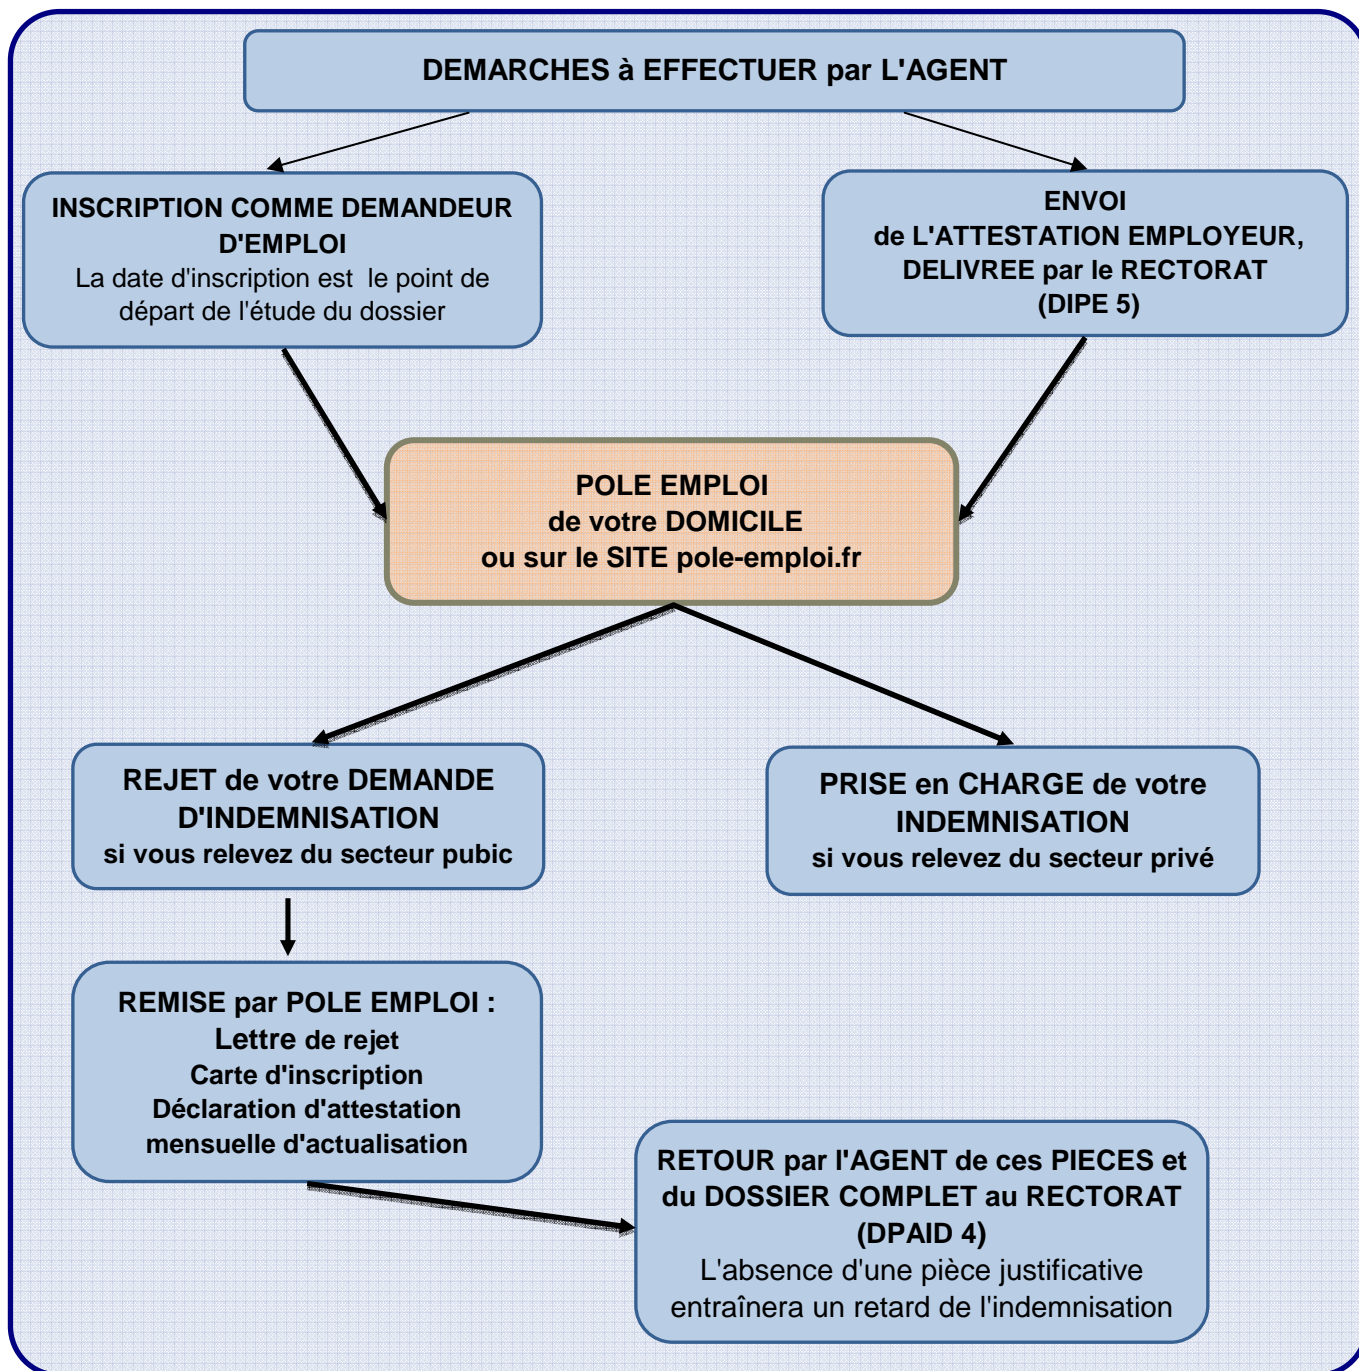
DEMARCHES à EFFECTUER par L'AGENT

INSCRIPTION COMME DEMANDEUR D'EMPLOI
La date d'inscription est le point de départ de l'étude du dossier

ENVOI
de L'ATTESTATION EMPLOYEUR, DELIVREE par le RECTORAT
(DIPE 5)

POLE EMPLOI
de votre DOMICILE
ou sur le SITE pole-emploi.fr

REJET de votre DEMANDE D'INDEMNISATION
si vous relevez du secteur pubic

PRISE en CHARGE de votre INDEMNISATION
si vous relevez du secteur privé

REMISE par POLE EMPLOI :
Lettre de rejet
Carte d'inscription
Déclaration d'attestation mensuelle d'actualisation

RETOUR par l'AGENT de ces PIECES et du DOSSIER COMPLET au RECTORAT
(DPAID 4)
L'absence d'une pièce justificative entraînera un retard de l'indemnisation